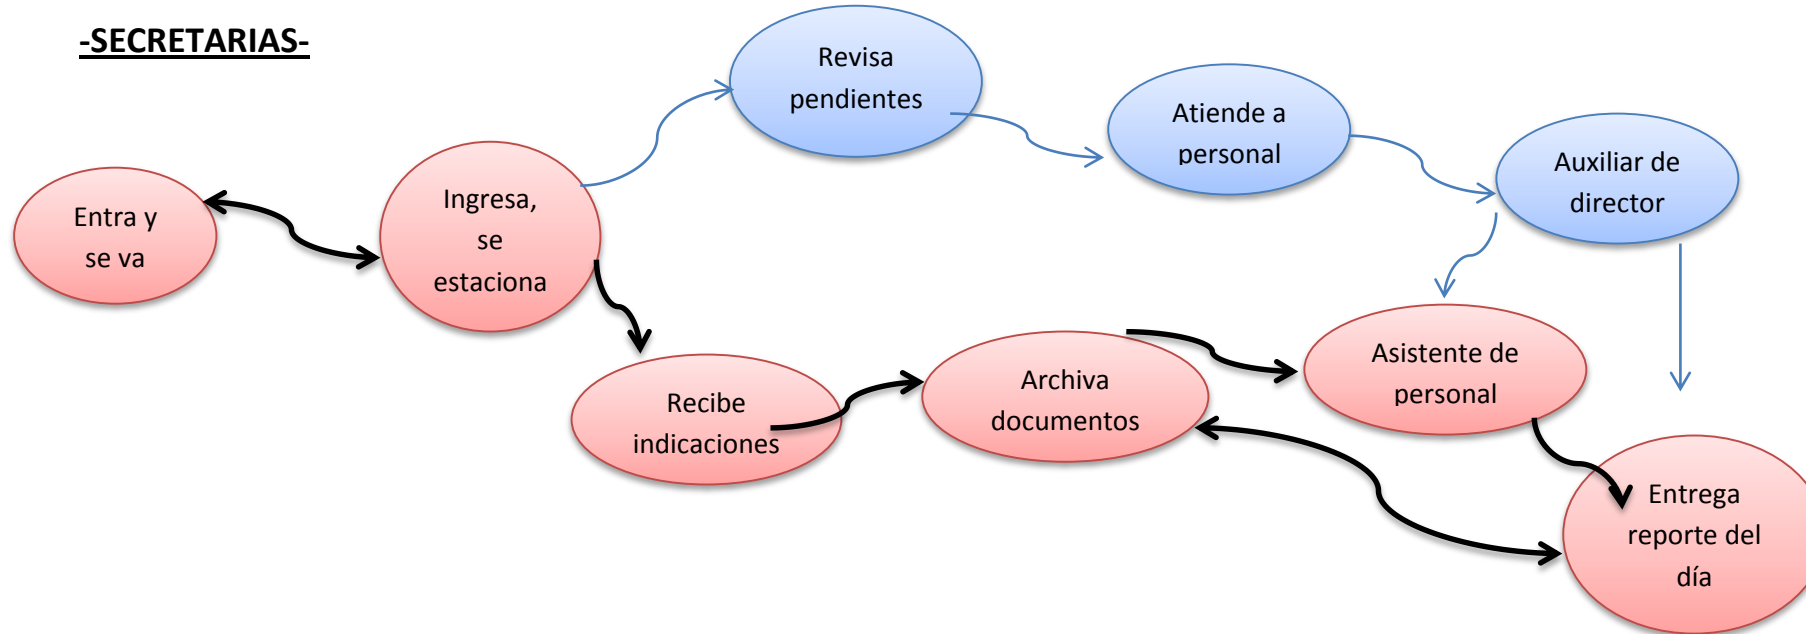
-SECRETARIAS-

Entra y se va

Ingresa, se estaciona

Revisa pendientes

Atiende a personal

Auxiliar de director

Recibe indicaciones

Archiva documentos

Asistente de personal

Entrega reporte del día